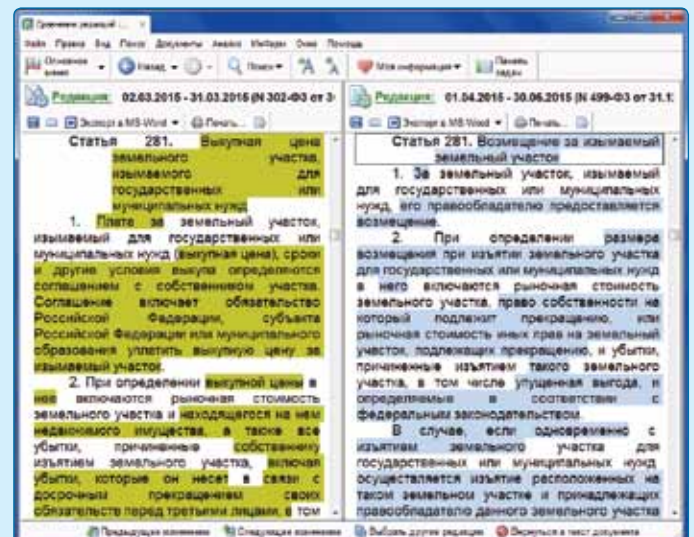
Сравнение редакций ...

Файл Правка Вид Поиск Документы Анализ Избранное Окна Помощь

Основное меню Назад Поиск Моя информация Панель задач

Редакция: 02.03.2015 - 31.03.2015 (N 302-ФЗ от 3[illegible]

Экспорт в MS-Word Печать

Статья 281. Выкупная цена земельного участка, изымаемого для государственных или муниципальных нужд

1. Плата за земельный участок, изымаемый для государственных или муниципальных нужд (выкупная цена), сроки и другие условия выкупа определяются соглашением с собственником участка. Соглашение включает обязательство Российской Федерации, субъекта Российской Федерации или муниципального образования уплатить выкупную цену за изымаемый участок.

2. При определении выкупной цены в нее включаются рыночная стоимость земельного участка и находящегося на нем недвижимого имущества, а также все убытки, причиненные собственнику изъятием земельного участка, включая убытки, которые он несет в связи с досрочным прекращением своих обязательств перед третьими лицами, в том

Редакция: 01.04.2015 - 30.06.2015 (N 499-ФЗ от 31.1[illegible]

Экспорт в MS-Word Печать

Статья 281. Возмещение за изымаемый земельный участок

1. За земельный участок, изымаемый для государственных или муниципальных нужд, его правообладателю предоставляется возмещение.

2. При определении размера возмещения при изъятии земельного участка для государственных или муниципальных нужд в него включаются рыночная стоимость земельного участка, право собственности на который подлежит прекращению, или рыночная стоимость иных прав на земельный участок, подлежащих прекращению, и убытки, причиненные изъятием такого земельного участка, в том числе упущенная выгода, и определяемые в соответствии с федеральным законодательством.

В случае, если одновременно с изъятием земельного участка для государственных или муниципальных нужд осуществляется изъятие расположенных на таком земельном участке и принадлежащих правообладателю данного земельного участка

Предыдущее изменение Следующее изменение Выбрать другие редакции Вернуться в текст документа